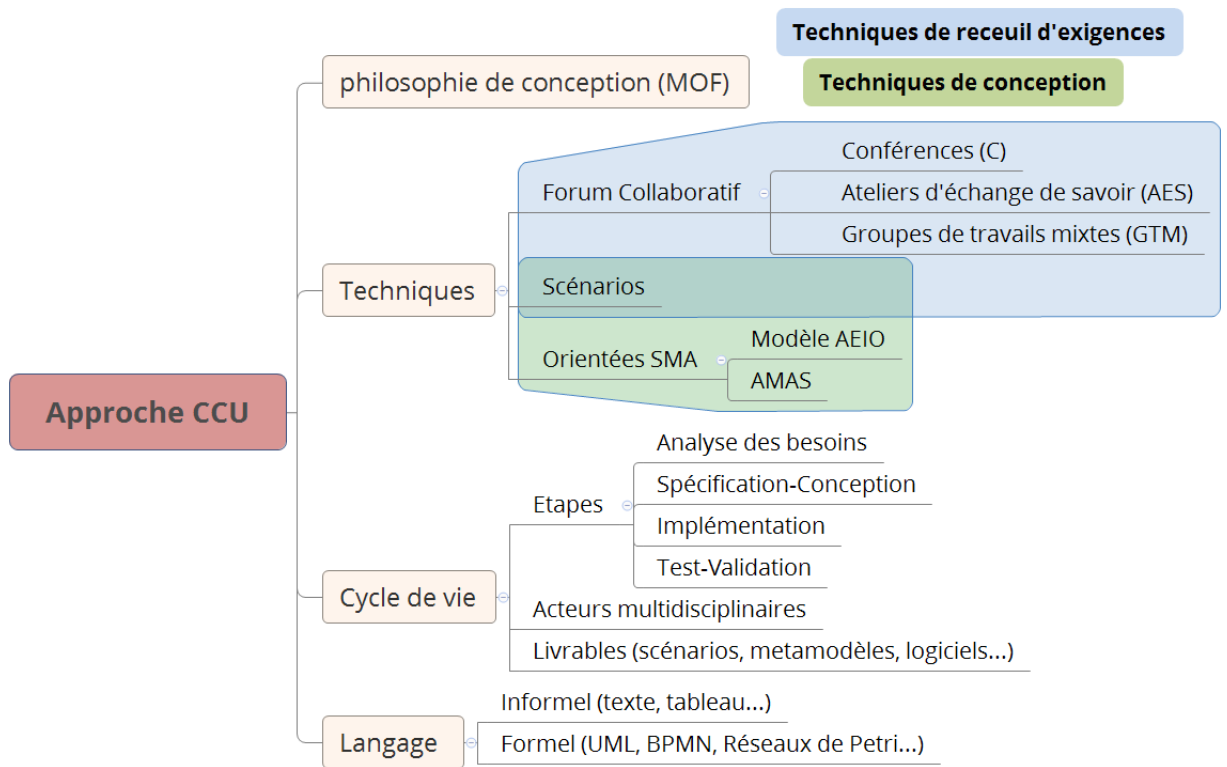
Techniques de receuil d'exigences

Techniques de conception

Approche CCU

philosophie de conception (MOF)

Techniques

Forum Collaboratif

Conférences (C)

Ateliers d'échange de savoir (AES)

Groupes de travails mixtes (GTM)

Scénarios

Orientées SMA

Modèle AEIO

AMAS

Cycle de vie

Etapes

Analyse des besoins

Spécification-Conception

Implémentation

Test-Validation

Acteurs multidisciplinaires

Livrables (scénarios, metamodèles, logiciels...)

Langage

Informel (texte, tableau...)

Formel (UML, BPMN, Réseaux de Petri...)